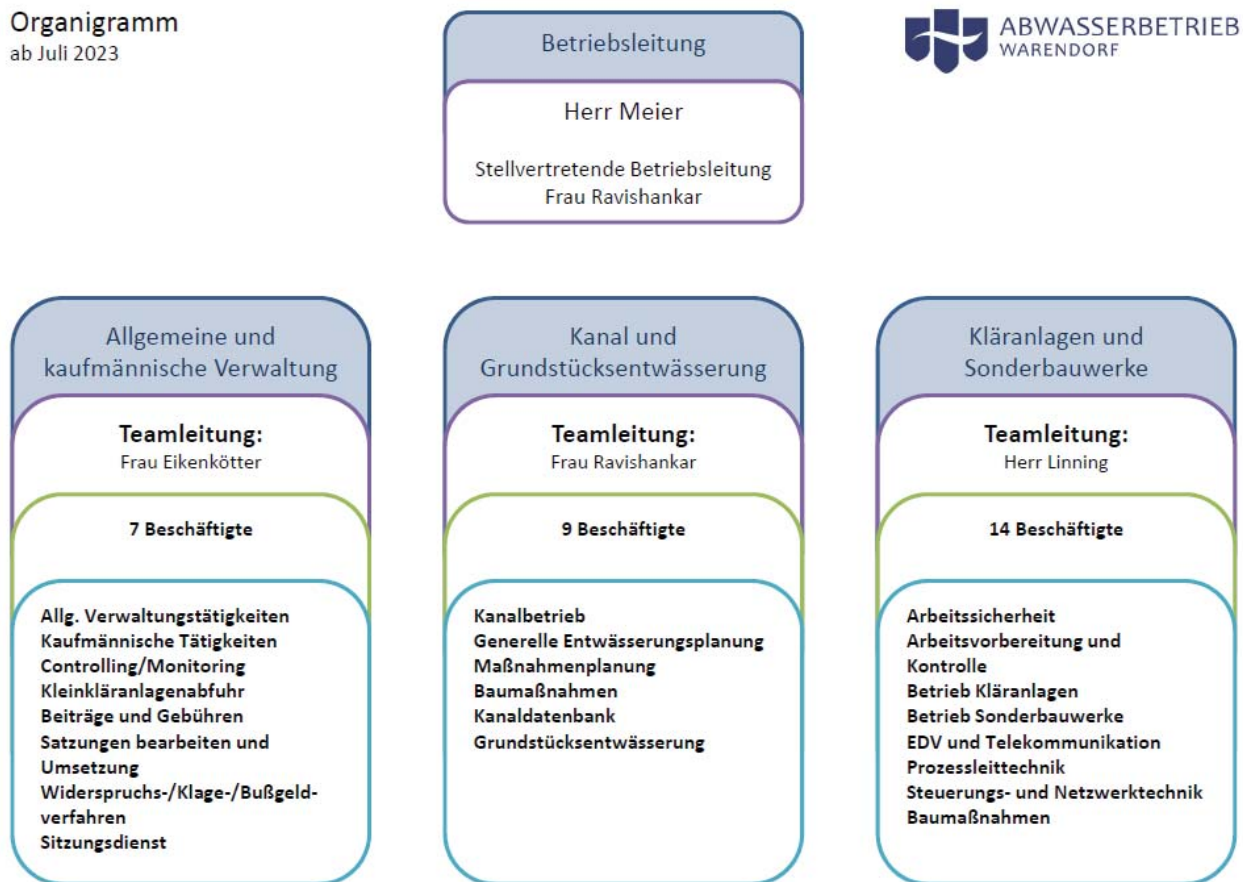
Organigramm
ab Juli 2023

Betriebsleitung

Herr Meier

Stellvertretende Betriebsleitung
Frau Ravishankar

ABWASSERBETRIEB
WARENDORF

Allgemeine und kaufmännische Verwaltung

Teamleitung:
Frau Eikenkötter

7 Beschäftigte

Allg. Verwaltungstätigkeiten
Kaufmännische Tätigkeiten
Controlling/Monitoring
Kleinkläranlagenabfuhr
Beiträge und Gebühren
Satzungen bearbeiten und Umsetzung
Widerspruchs-/Klage-/Bußgeld-verfahren
Sitzungsdienst

Kanal und Grundstücksentwässerung

Teamleitung:
Frau Ravishankar

9 Beschäftigte

Kanalbetrieb
Generelle Entwässerungsplanung
Maßnahmenplanung
Baumaßnahmen
Kanaldatenbank
Grundstücksentwässerung

Kläranlagen und Sonderbauwerke

Teamleitung:
Herr Linning

14 Beschäftigte

Arbeitssicherheit
Arbeitsvorbereitung und Kontrolle
Betrieb Kläranlagen
Betrieb Sonderbauwerke
EDV und Telekommunikation
Prozessleittechnik
Steuerungs- und Netzwerktechnik
Baumaßnahmen